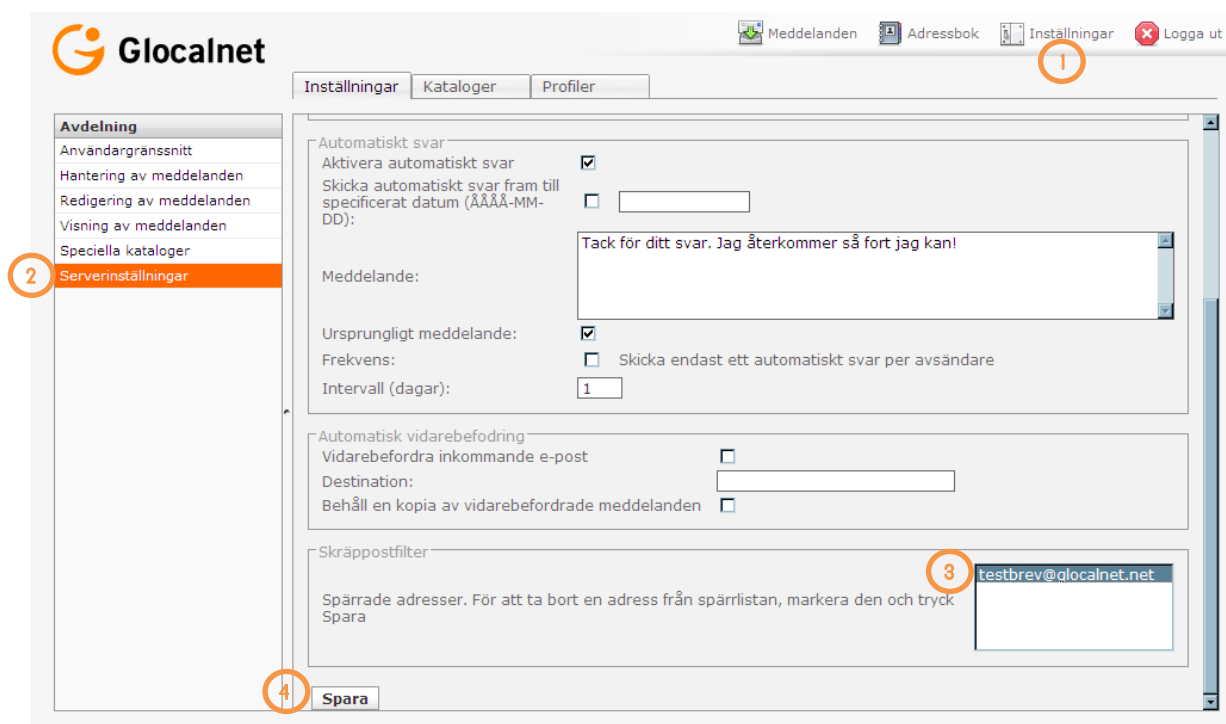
Glocalnet

Meddelanden Adressbok Inställningar Logga ut

1

Inställningar Kataloger Profiler

Avdelning
Användargränssnitt
Hantering av meddelanden
Redigering av meddelanden
Visning av meddelanden
Speciella kataloger
Serverinställningar

2

Automatiskt svar
Aktivera automatiskt svar
Skicka automatiskt svar fram till specificerat datum (ÅÅÅÅ-MM-DD):
Meddelande: Tack för ditt svar. Jag återkommer så fort jag kan!
Ursprungligt meddelande:
Frekvens: Skicka endast ett automatiskt svar per avsändare
Intervall (dagar): 1

Automatisk vidarebefodring
Vidarebefordra inkommande e-post
Destination:
Behåll en kopia av vidarebefordrade meddelanden

Skräppostfilter
Spärrade adresser. För att ta bort en adress från spärrlistan, markera den och tryck Spara

3

testbrev@glocalnet.net

4

Spara